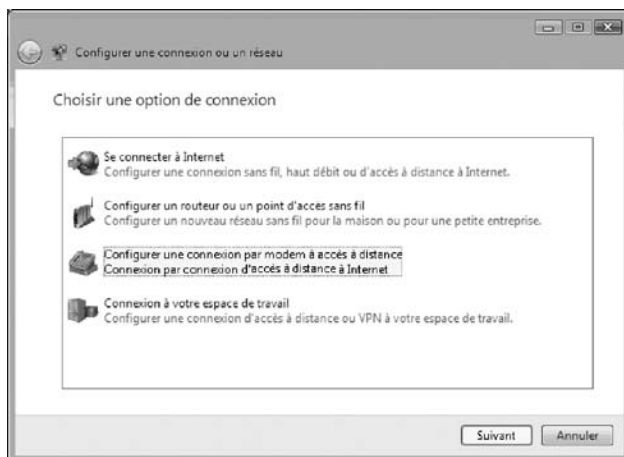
Configurer une connexion ou un réseau

Choisir une option de connexion

Se connecter à Internet
Configurer une connexion sans fil, haut débit ou d'accès à distance à Internet.

Configurer un routeur ou un point d'accès sans fil
Configurer un nouveau réseau sans fil pour la maison ou pour une petite entreprise.

Configurer une connexion par modem à accès à distance
Connexion par connexion d'accès à distance à Internet

Connexion à votre espace de travail
Configurer une connexion d'accès à distance ou VPN à votre espace de travail.

Suivant
Annuler